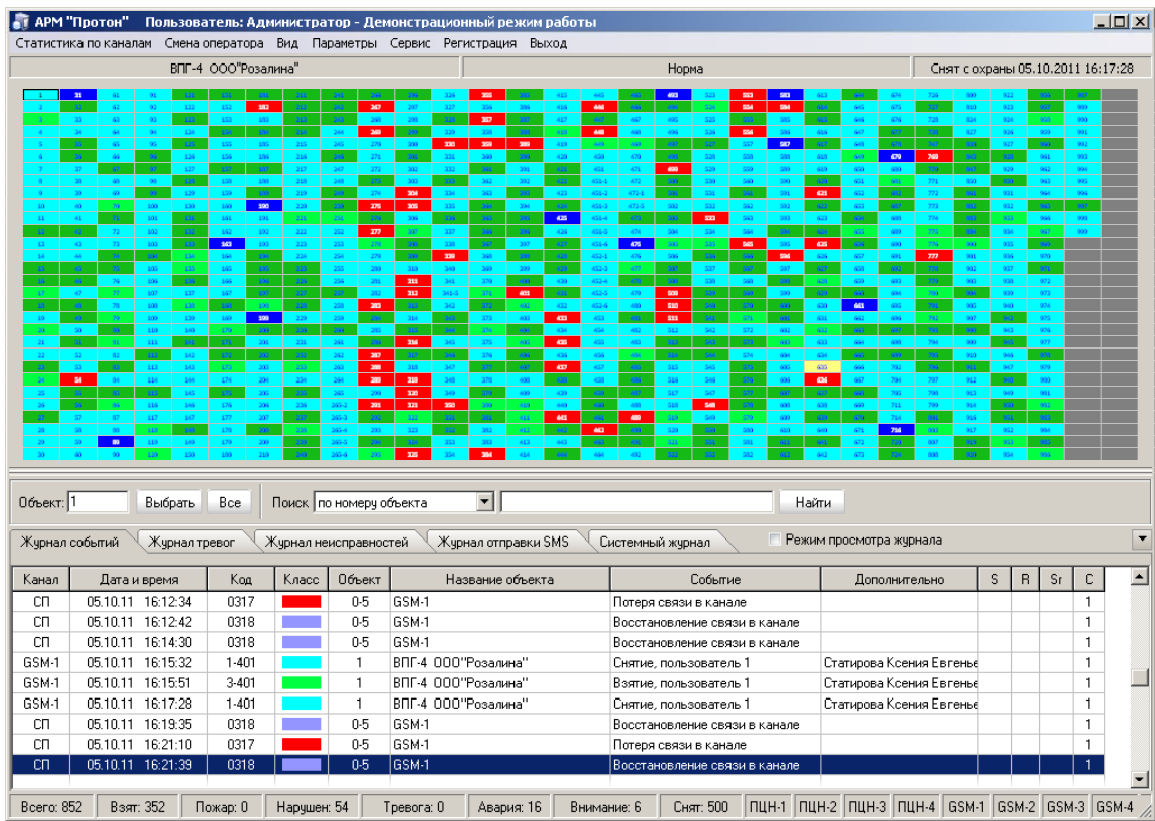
АРМ "Протон" Пользователь: Администратор - Демонстационный режим работы

Статистика по каналам Смена оператора Вид Параметры Сервис Регистрация Выход

ВПГ-4 ООО"Розалина" | Норма | Снят с охраны 05.10.2011 16:17:28

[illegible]

Объект: 1 Выбрать Все Поиск по номеру объекта Найти

Журнал событий | Журнал тревог | Журнал неисправностей | Журнал отправки SMS | Системный журнал | Режим просмотра журнала

| Канал | Дата и время | Код | Класс | Объект | Название объекта | Событие | Дополнительно | S | R | Sr | C |
|---|---|---|---|---|---|---|---|---|---|---|---|
| СП | 05.10.11 16:12:34 | 0317 | | 0-5 | GSM-1 | Потеря связи в канале | | | | | 1 |
| СП | 05.10.11 16:12:42 | 0318 | | 0-5 | GSM-1 | Восстановление связи в канале | | | | | 1 |
| СП | 05.10.11 16:14:30 | 0318 | | 0-5 | GSM-1 | Восстановление связи в канале | | | | | 1 |
| GSM-1 | 05.10.11 16:15:32 | 1-401 | | 1 | ВПГ-4 ООО"Розалина" | Снятие, пользователь 1 | Статирова Ксения Евгенье | | | | 1 |
| GSM-1 | 05.10.11 16:15:51 | 3-401 | | 1 | ВПГ-4 ООО"Розалина" | Взятие, пользователь 1 | Статирова Ксения Евгенье | | | | 1 |
| GSM-1 | 05.10.11 16:17:28 | 1-401 | | 1 | ВПГ-4 ООО"Розалина" | Снятие, пользователь 1 | Статирова Ксения Евгенье | | | | 1 |
| СП | 05.10.11 16:19:35 | 0318 | | 0-5 | GSM-1 | Восстановление связи в канале | | | | | 1 |
| СП | 05.10.11 16:21:10 | 0317 | | 0-5 | GSM-1 | Потеря связи в канале | | | | | 1 |
| СП | 05.10.11 16:21:39 | 0318 | | 0-5 | GSM-1 | Восстановление связи в канале | | | | | 1 |

Всего: 852 | Взят: 352 | Пожар: 0 | Нарушен: 54 | Тревога: 0 | Авария: 16 | Внимание: 6 | Снят: 500 | ПЦН-1 | ПЦН-2 | ПЦН-3 | ПЦН-4 | GSM-1 | GSM-2 | GSM-3 | GSM-4